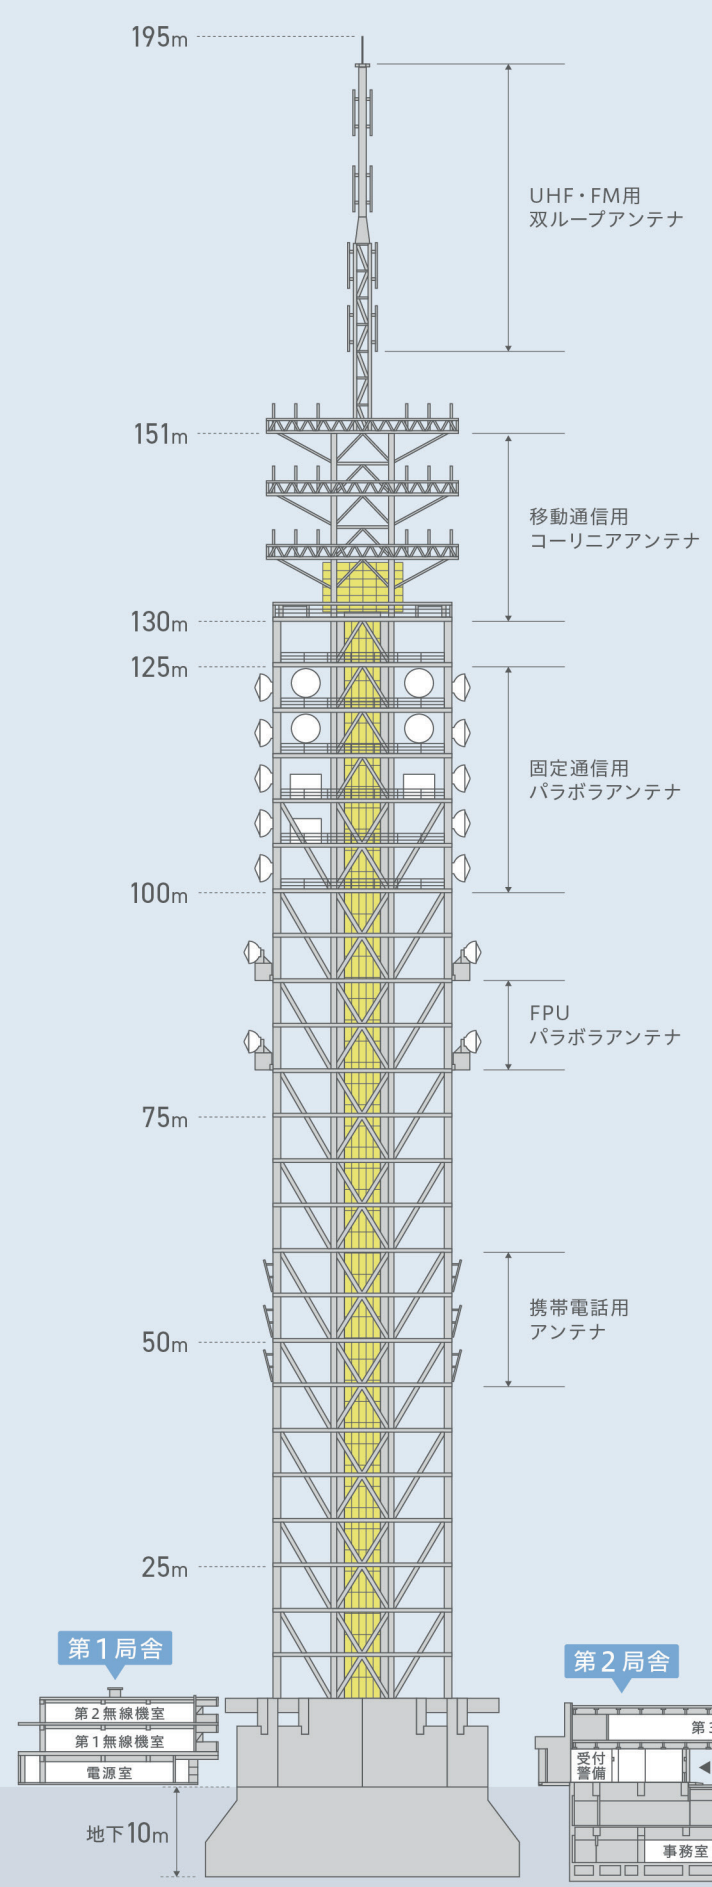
195m

UHF・FM用
双ループアンテナ

151m

移動通信用
コーリニアアンテナ

130m

125m

固定通信用
パラボラアンテナ

100m

FPU
パラボラアンテナ

75m

携帯電話用
アンテナ

50m

25m

第1局舎

第2無線機室

第1無線機室

電源室

地下10m

第2局舎

第3

受付・
警備

事務室